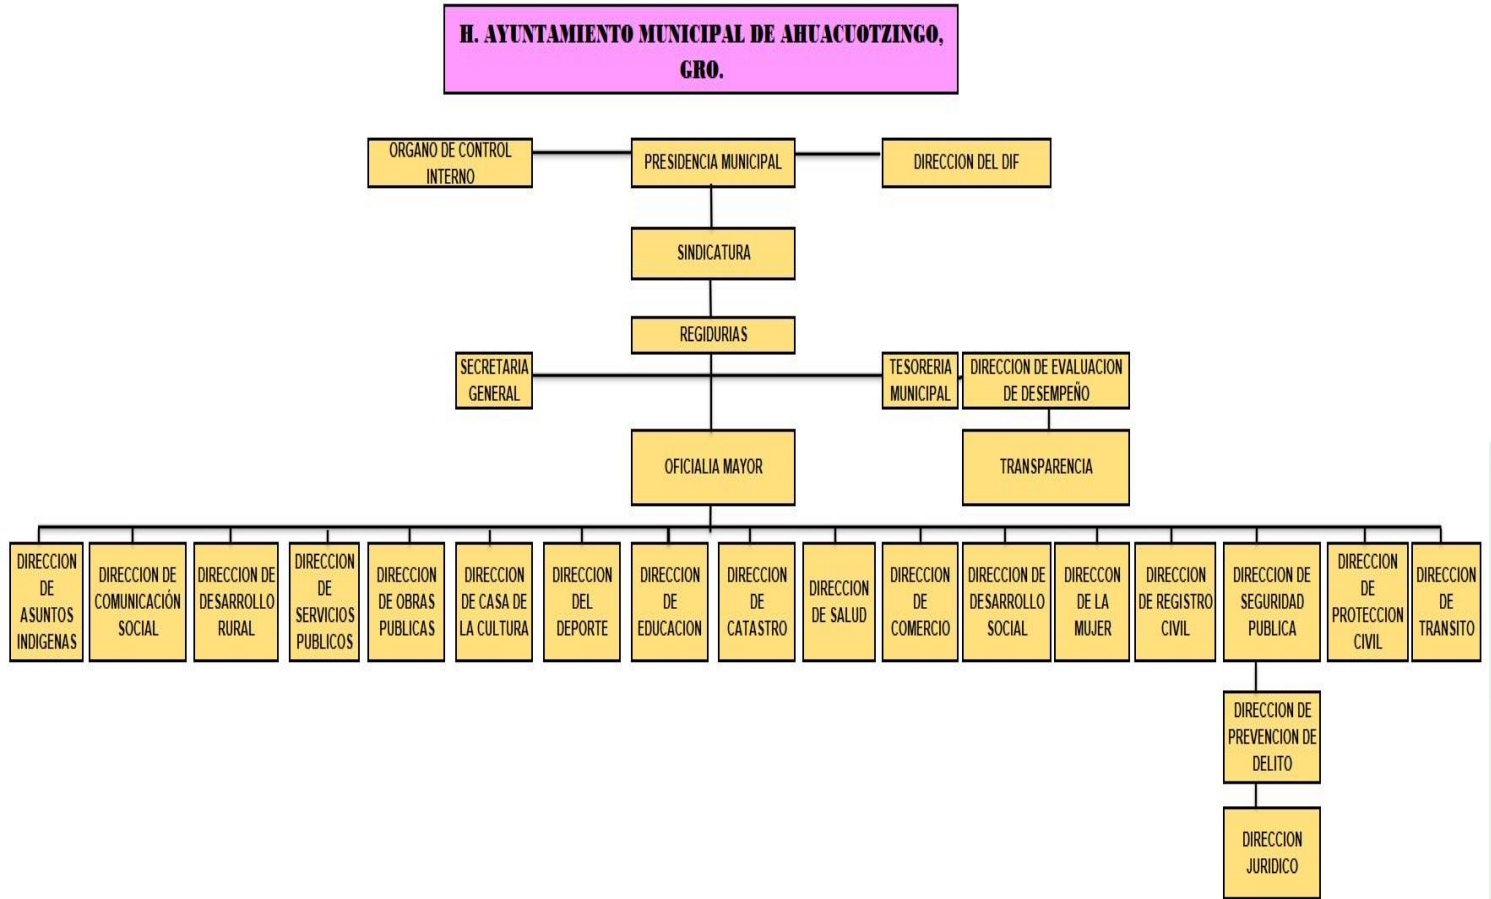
H. AYUNTAMIENTO MUNICIPAL DE AHUACUOTZINGO, GRO.

ORGANO DE CONTROL INTERNO

PRESIDENCIA MUNICIPAL

DIRECCION DEL DIF

SINDICATURA

REGIDURIAS

SECRETARIA GENERAL

TESORERIA MUNICIPAL

DIRECCION DE EVALUACION DE DESEMPEÑO

OFICIALIA MAYOR

TRANSPARENCIA

DIRECCION DE ASUNTOS INDIGENAS

DIRECCION DE COMUNICACIÓN SOCIAL

DIRECCION DE DESARROLLO RURAL

DIRECCION DE SERVICIOS PUBLICOS

DIRECCION DE OBRAS PUBLICAS

DIRECCION DE CASA DE LA CULTURA

DIRECCION DEL DEPORTE

DIRECCION DE EDUCACION

DIRECCION DE CATASTRO

DIRECCION DE SALUD

DIRECCION DE COMERCIO

DIRECCION DE DESARROLLO SOCIAL

DIRECCON DE LA MUJER

DIRECCION DE REGISTRO CIVIL

DIRECCION DE SEGURIDAD PUBLICA

DIRECCION DE PROTECCION CIVIL

DIRECCION DE TRANSITO

DIRECCION DE PREVENCION DE DELITO

DIRECCION JURIDICO